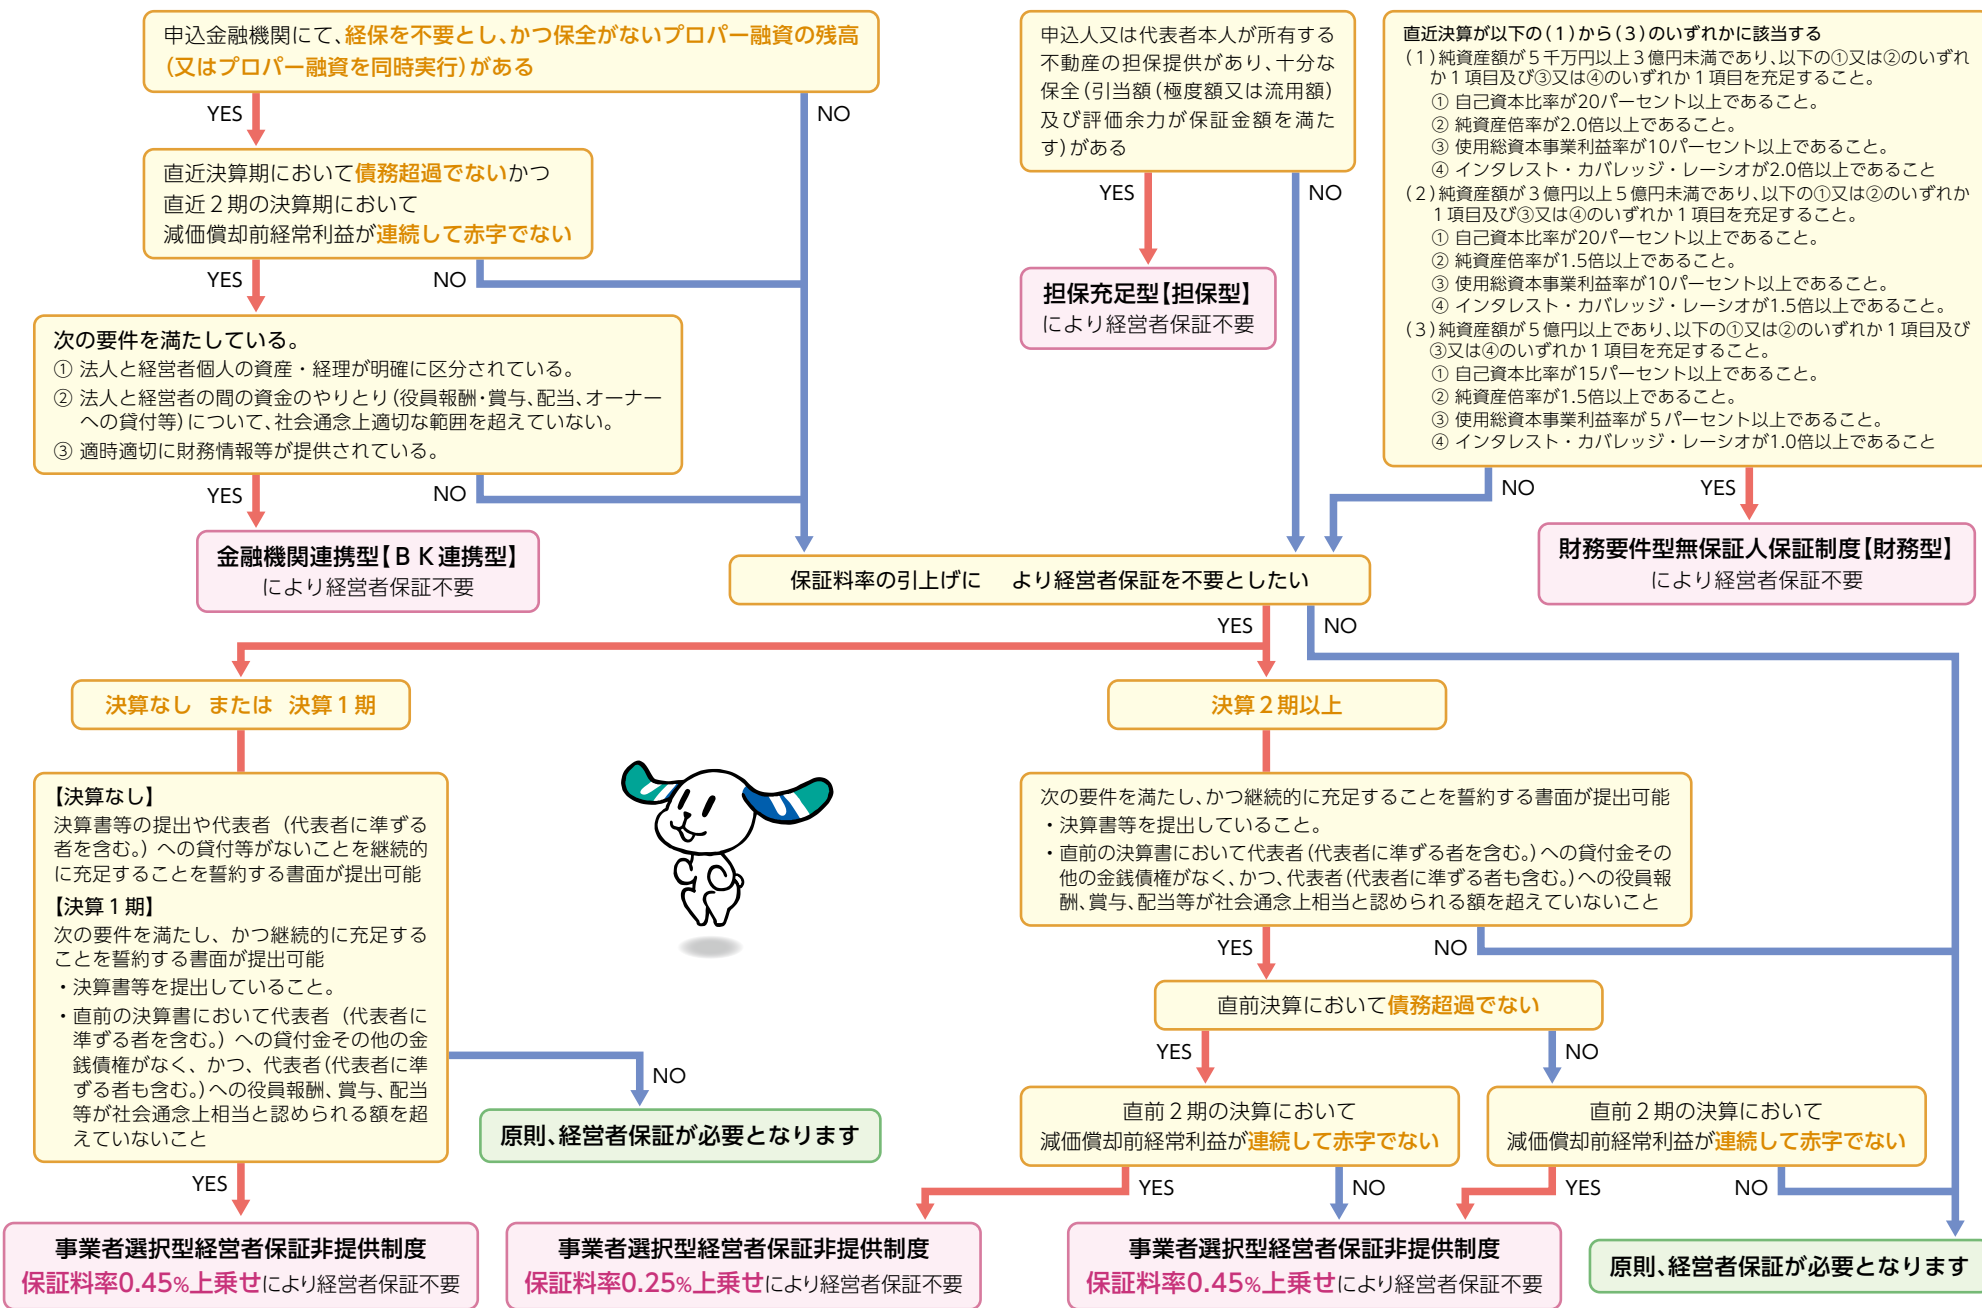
申込金融機関にて、経保を不要とし、かつ保全がないプロパー融資の残高(又はプロパー融資を同時実行)がある

YES

NO

直近決算期において債務超過でないかつ
直近２期の決算期において
減価償却前経常利益が連続して赤字でない

YES

NO

次の要件を満たしている。
① 法人と経営者個人の資産・経理が明確に区分されている。
② 法人と経営者の間の資金のやりとり(役員報酬・賞与、配当、オーナーへの貸付等)について、社会通念上適切な範囲を超えていない。
③ 適時適切に財務情報等が提供されている。

YES

NO

金融機関連携型【ＢＫ連携型】
により経営者保証不要

申込人又は代表者本人が所有する不動産の担保提供があり、十分な保全(引当額(極度額又は流用額)及び評価余力が保証金額を満たす)がある

YES

NO

担保充足型【担保型】
により経営者保証不要

直近決算が以下の(１)から(３)のいずれかに該当する
(１)純資産額が５千万円以上３億円未満であり、以下の①又は②のいずれか１項目及び③又は④のいずれか１項目を充足すること。
① 自己資本比率が20パーセント以上であること。
② 純資産倍率が2.0倍以上であること。
③ 使用総資本事業利益率が10パーセント以上であること。
④ インタレスト・カバレッジ・レーシオが2.0倍以上であること
(２)純資産額が３億円以上５億円未満であり、以下の①又は②のいずれか１項目及び③又は④のいずれか１項目を充足すること。
① 自己資本比率が20パーセント以上であること。
② 純資産倍率が1.5倍以上であること。
③ 使用総資本事業利益率が10パーセント以上であること。
④ インタレスト・カバレッジ・レーシオが1.5倍以上であること。
(３)純資産額が５億円以上であり、以下の①又は②のいずれか１項目及び③又は④のいずれか１項目を充足すること。
① 自己資本比率が15パーセント以上であること。
② 純資産倍率が1.5倍以上であること。
③ 使用総資本事業利益率が５パーセント以上であること。
④ インタレスト・カバレッジ・レーシオが1.0倍以上であること

NO

YES

財務要件型無保証人保証制度【財務型】
により経営者保証不要

保証料率の引上げに　より経営者保証を不要としたい

YES

NO

決算なし　または　決算１期

決算２期以上

【決算なし】
決算書等の提出や代表者(代表者に準ずる者を含む。)への貸付等がないことを継続的に充足することを誓約する書面が提出可能
【決算１期】
次の要件を満たし、かつ継続的に充足することを誓約する書面が提出可能
・決算書等を提出していること。
・直前の決算書において代表者(代表者に準ずる者を含む。)への貸付金その他の金銭債権がなく、かつ、代表者(代表者に準ずる者も含む。)への役員報酬、賞与、配当等が社会通念上相当と認められる額を超えていないこと

NO

原則、経営者保証が必要となります

YES

事業者選択型経営者保証非提供制度
保証料率0.45%上乗せにより経営者保証不要

次の要件を満たし、かつ継続的に充足することを誓約する書面が提出可能
・決算書等を提出していること。
・直前の決算書において代表者(代表者に準ずる者を含む。)への貸付金その他の金銭債権がなく、かつ、代表者(代表者に準ずる者も含む。)への役員報酬、賞与、配当等が社会通念上相当と認められる額を超えていないこと

YES

NO

直前決算において債務超過でない

YES

NO

直前２期の決算期において
減価償却前経常利益が連続して赤字でない

YES

NO

直前２期の決算期において
減価償却前経常利益が連続して赤字でない

YES

NO

事業者選択型経営者保証非提供制度
保証料率0.25%上乗せにより経営者保証不要

事業者選択型経営者保証非提供制度
保証料率0.45%上乗せにより経営者保証不要

原則、経営者保証が必要となります